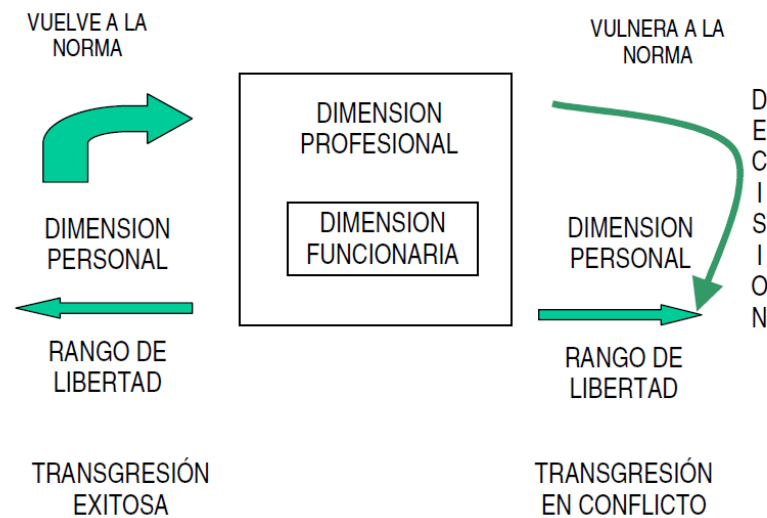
VUELVE A LA NORMA

VULNERA A LA NORMA

DIMENSION PROFESIONAL

DIMENSION FUNCIONARIA

DECISION

DIMENSION PERSONAL

RANGO DE LIBERTAD

DIMENSION PERSONAL

RANGO DE LIBERTAD

TRANSGRESIÓN EXITOSA

TRANSGRESIÓN EN CONFLICTO